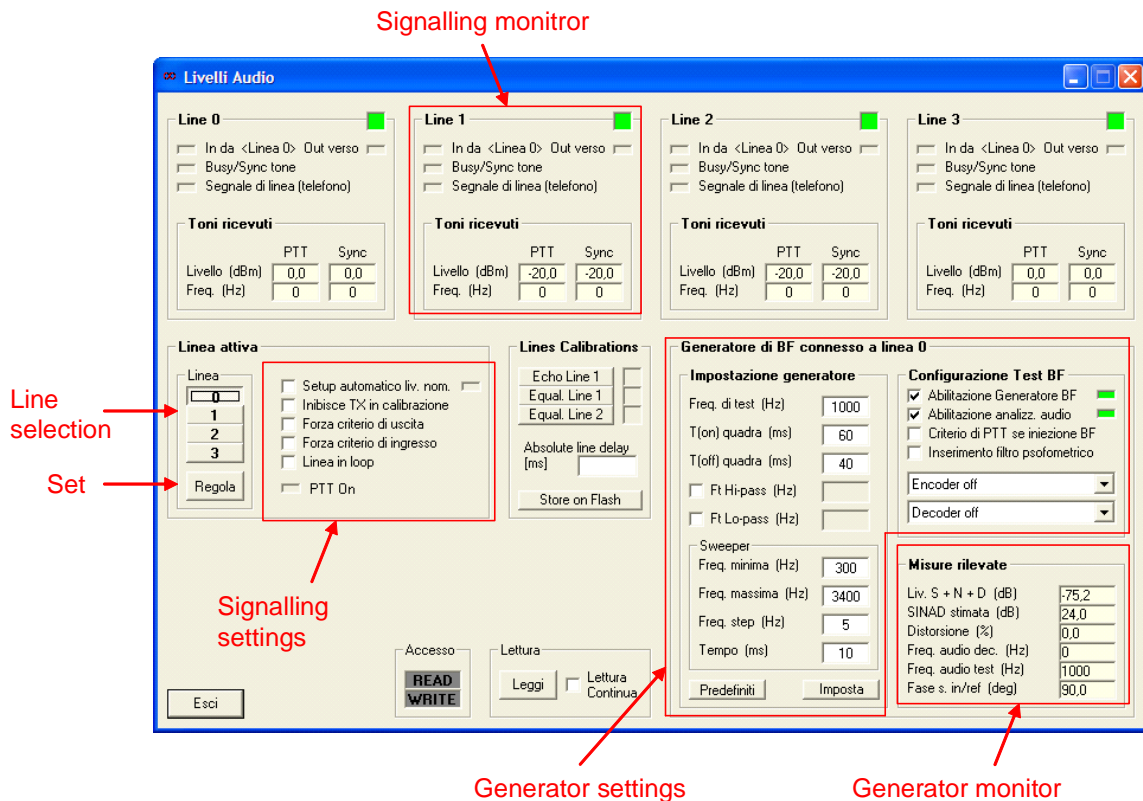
Signalling monitror

Livelli Audio

Line 0
In da <Linea 0> Out verso
Busy/Sync tone
Segnale di linea (telefono)
Toni ricevuti
PTT Sync
Livello (dBm) 0,0 0,0
Freq. (Hz) 0 0

Line 1
In da <Linea 0> Out verso
Busy/Sync tone
Segnale di linea (telefono)
Toni ricevuti
PTT Sync
Livello (dBm) -20,0 -20,0
Freq. (Hz) 0 0

Line 2
In da <Linea 0> Out verso
Busy/Sync tone
Segnale di linea (telefono)
Toni ricevuti
PTT Sync
Livello (dBm) -20,0 -20,0
Freq. (Hz) 0 0

Line 3
In da <Linea 0> Out verso
Busy/Sync tone
Segnale di linea (telefono)
Toni ricevuti
PTT Sync
Livello (dBm) 0,0 0,0
Freq. (Hz) 0 0

Line selection

Set

Linea attiva
Linea
0
1
2
3
Regola

Setup automatico liv. nom.
Inibisce TX in calibrazione
Forza criterio di uscita
Forza criterio di ingresso
Linea in loop
PTT On

Lines Calibrations
Echo Line 1
Equal. Line 1
Equal. Line 2
Absolute line delay [ms]
Store on Flash

Generatore di BF connesso a linea 0
Impostazione generatore
Freq. di test (Hz) 1000
T(on) quadra (ms) 60
T(off) quadra (ms) 40
Ft Hi-pass (Hz)
Ft Lo-pass (Hz)
Sweeper
Freq. minima (Hz) 300
Freq. massima (Hz) 3400
Freq. step (Hz) 5
Tempo (ms) 10
Predefiniti
Imposta

Configurazione Test BF
Abilitazione Generatore BF
Abilitazione analizz. audio
Criterio di PTT se iniezione BF
Inserimento filtro psofometrico
Encoder off
Decoder off

Misure rilevate
Liv. S + N + D (dB) -75,2
SINAD stimata (dB) 24,0
Distorsione (%) 0,0
Freq. audio dec. (Hz) 0
Freq. audio test (Hz) 1000
Fase s. in/ref (deg) 90,0

Signalling settings

Accesso
READ
WRITE

Lettura
Leggi
Lettura Continua

Esci

Generator settings

Generator monitor